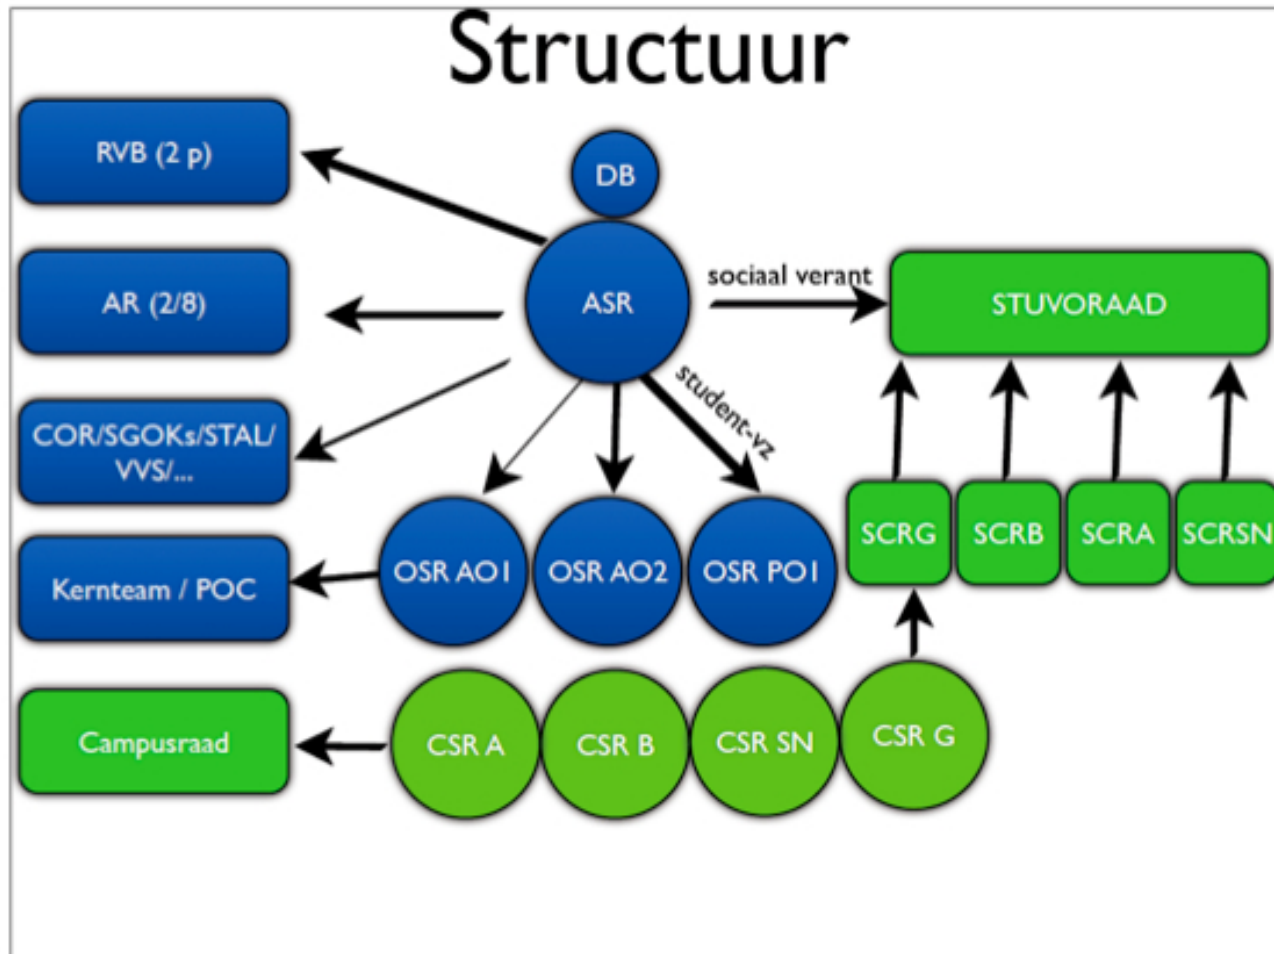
Structuur

RVB (2 p)

AR (2/8)

COR/SGOKs/STAL/ VVS/...

Kernteam / POC

Campusraad

DB

ASR

sociaal verant

student-vz

STUVORAAD

OSR AO1

OSR AO2

OSR PO1

SCRG

SCRB

SCRA

SCRSN

CSR A

CSR B

CSR SN

CSR G